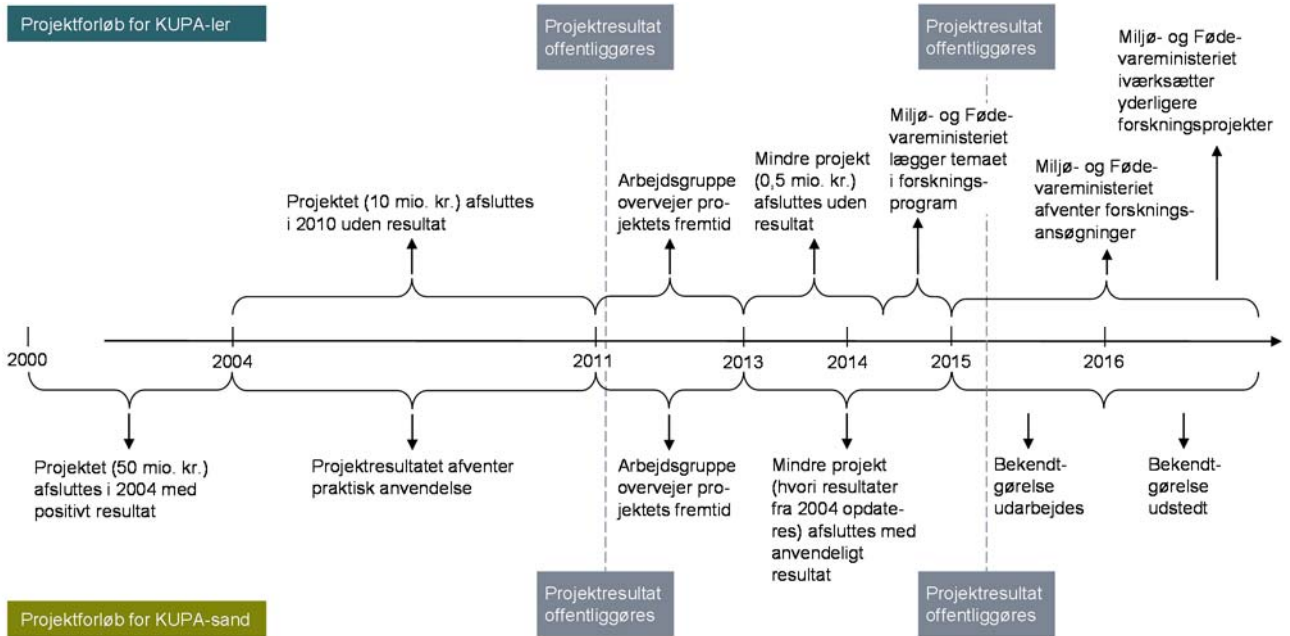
Projektforløb for KUPA-ler

Projektresultat offentliggøres

Projektresultat offentliggøres

Miljø- og Fødevareministeriet iværksætter yderligere forskningsprojekter

Projektet (10 mio. kr.) afsluttes i 2010 uden resultat

Arbejdsgruppe overvejer projektets fremtid

Mindre projekt (0,5 mio. kr.) afsluttes uden resultat

Miljø- og Fødevareministeriet lægger temaet i forskningsprogram

Miljø- og Fødevareministeriet afventer forskningsansøgninger

2000

2004

2011

2013

2014

2015

2016

Projektet (50 mio. kr.) afsluttes i 2004 med positivt resultat

Projektresultatet afventer praktisk anvendelse

Arbejdsgruppe overvejer projektets fremtid

Mindre projekt (hvori resultater fra 2004 opdateres) afsluttes med anvendeligt resultat

Bekendtgørelse udarbejdes

Bekendtgørelse udstedt

Projektresultat offentliggøres

Projektresultat offentliggøres

Projektforløb for KUPA-sand